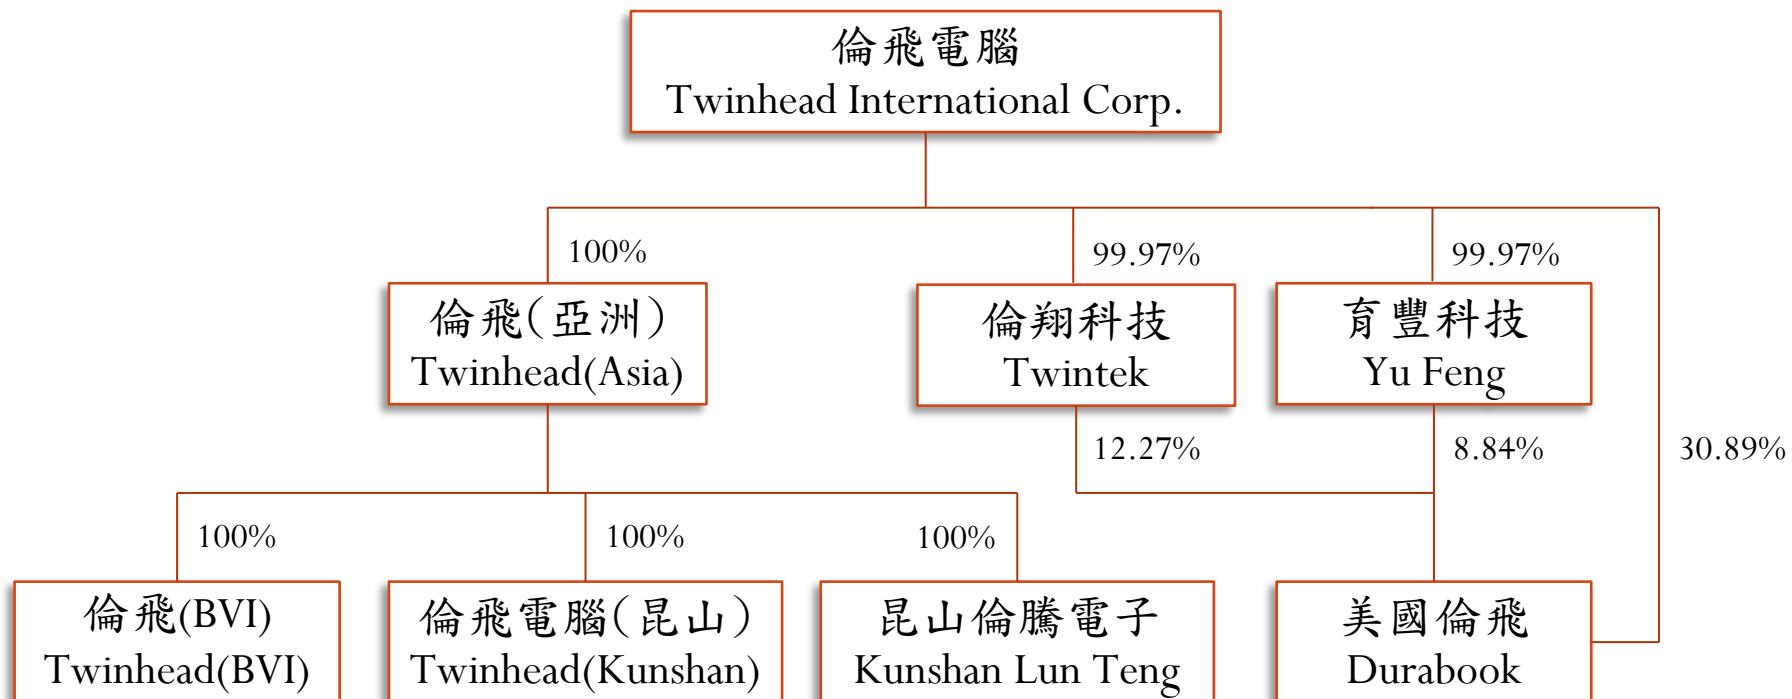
倫飛電腦
Twinhead International Corp.

100%

倫飛(亞洲)
Twinhead(Asia)

99.97%

倫翔科技
Twintek

99.97%

育豐科技
Yu Feng

12.27%

8.84%

30.89%

100%

倫飛(BVI)
Twinhead(BVI)

100%

倫飛電腦(昆山)
Twinhead(Kunshan)

100%

昆山倫騰電子
Kunshan Lun Teng

美國倫飛
Durabook